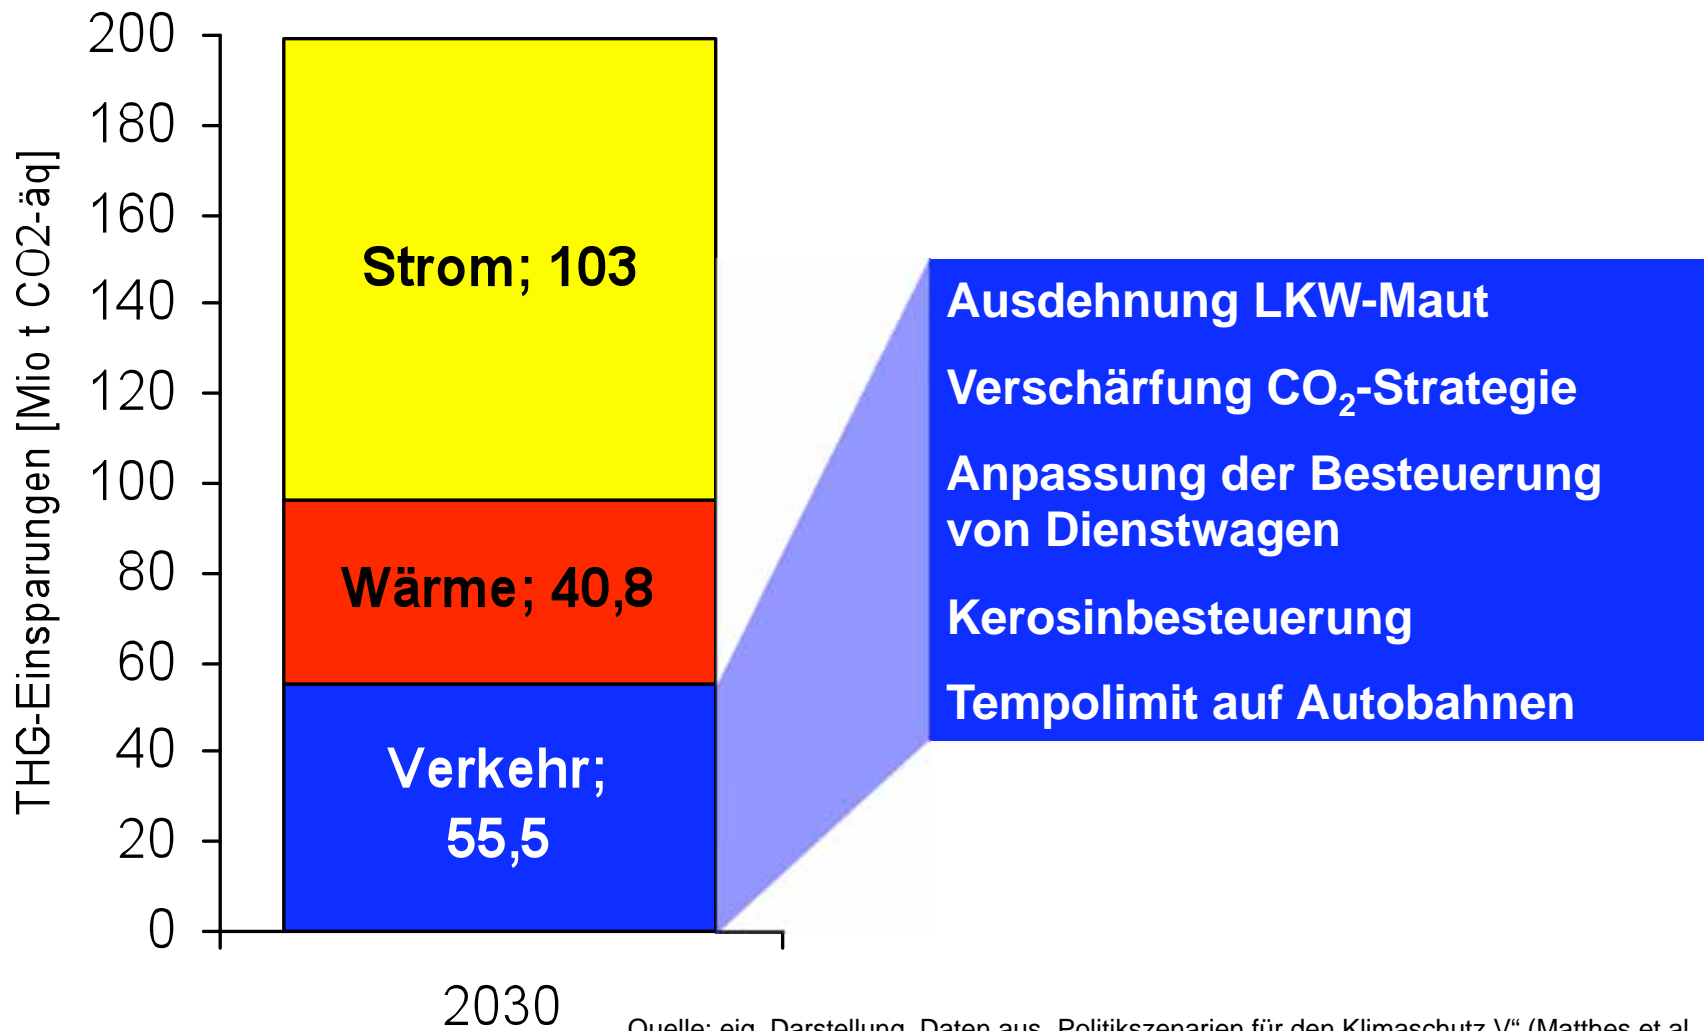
200
180
160
140
120
100
80
60
40
20
0

THG-Einsparungen [Mio t CO2-äq]

Strom; 103

Wärme; 40,8

Verkehr; 55,5

2030

Ausdehnung LKW-Maut

Verschärfung $CO_2$-Strategie

Anpassung der Besteuerung von Dienstwagen

Kerosinbesteuerung

Tempolimit auf Autobahnen

Quelle: eig. Darstellung, Daten aus „Politikszenarien für den Klimaschutz V“ (Matthes et al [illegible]